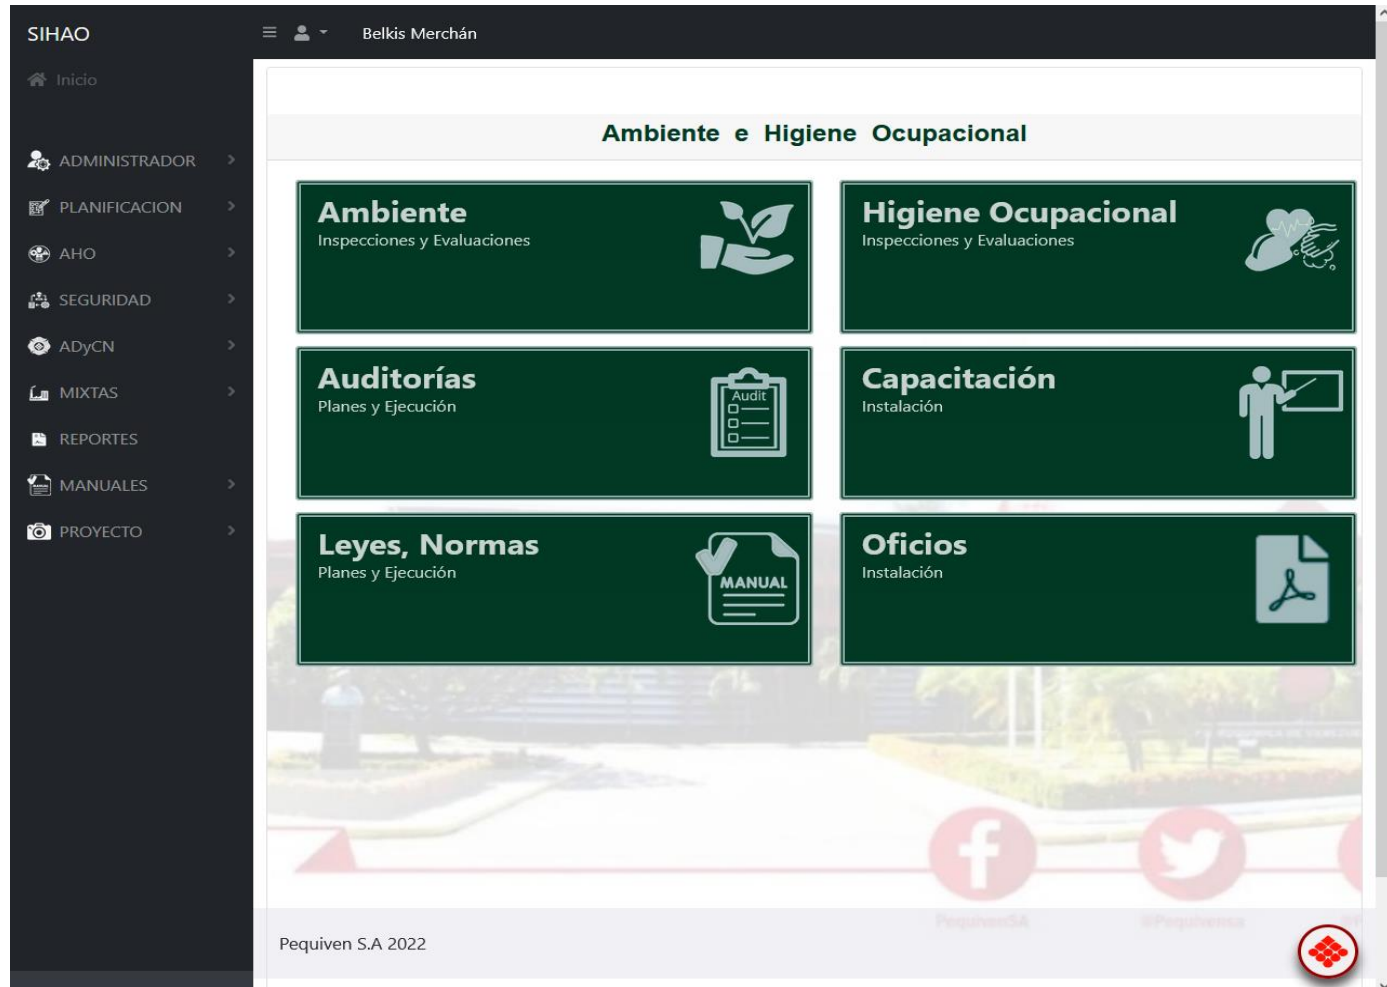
SIHAO

Belkis Merchán

Inicio

ADMINISTRADOR

PLANIFICACION

AHO

SEGURIDAD

ADyCN

MIXTAS

REPORTES

MANUALES

PROYECTO

Ambiente e Higiene Ocupacional

Ambiente
Inspecciones y Evaluaciones

Higiene Ocupacional
Inspecciones y Evaluaciones

Auditorías
Planes y Ejecución

Audit

Capacitación
Instalación

Leyes, Normas
Planes y Ejecución

MANUAL

Oficios
Instalación

PequivenSA

@Pequivenca

Pequiven S.A 2022